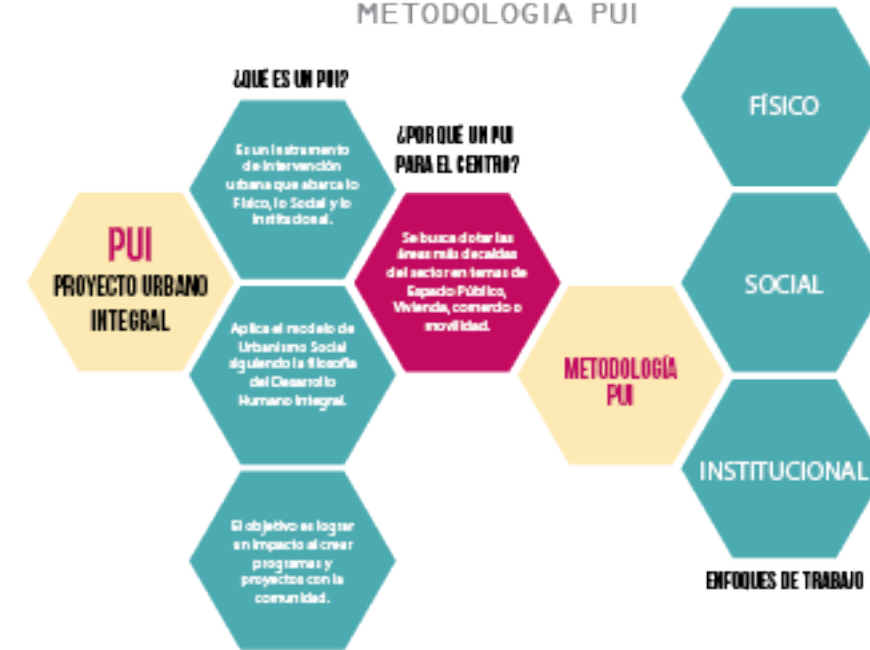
METODOLOGIA PUI

¿QUÉ ES UN PUI?

Es un instrumento de intervención urbana que abarca lo Físico, lo Social y lo Institucional.

¿POR QUÉ UN PUI PARA EL CENTRO?

Se busca dotar las áreas más decaídas del sector en temas de Espacio Público, Vivienda, comercio o movilidad.

PUI

PROYECTO URBANO INTEGRAL

Aplica el modelo de Urbanismo Social siguiendo la filosofía del Desarrollo Humano Integral.

El objetivo es lograr un impacto al crear programas y proyectos con la comunidad.

METODOLOGÍA PUI

FÍSICO

SOCIAL

INSTITUCIONAL

ENFOQUES DE TRABAJO